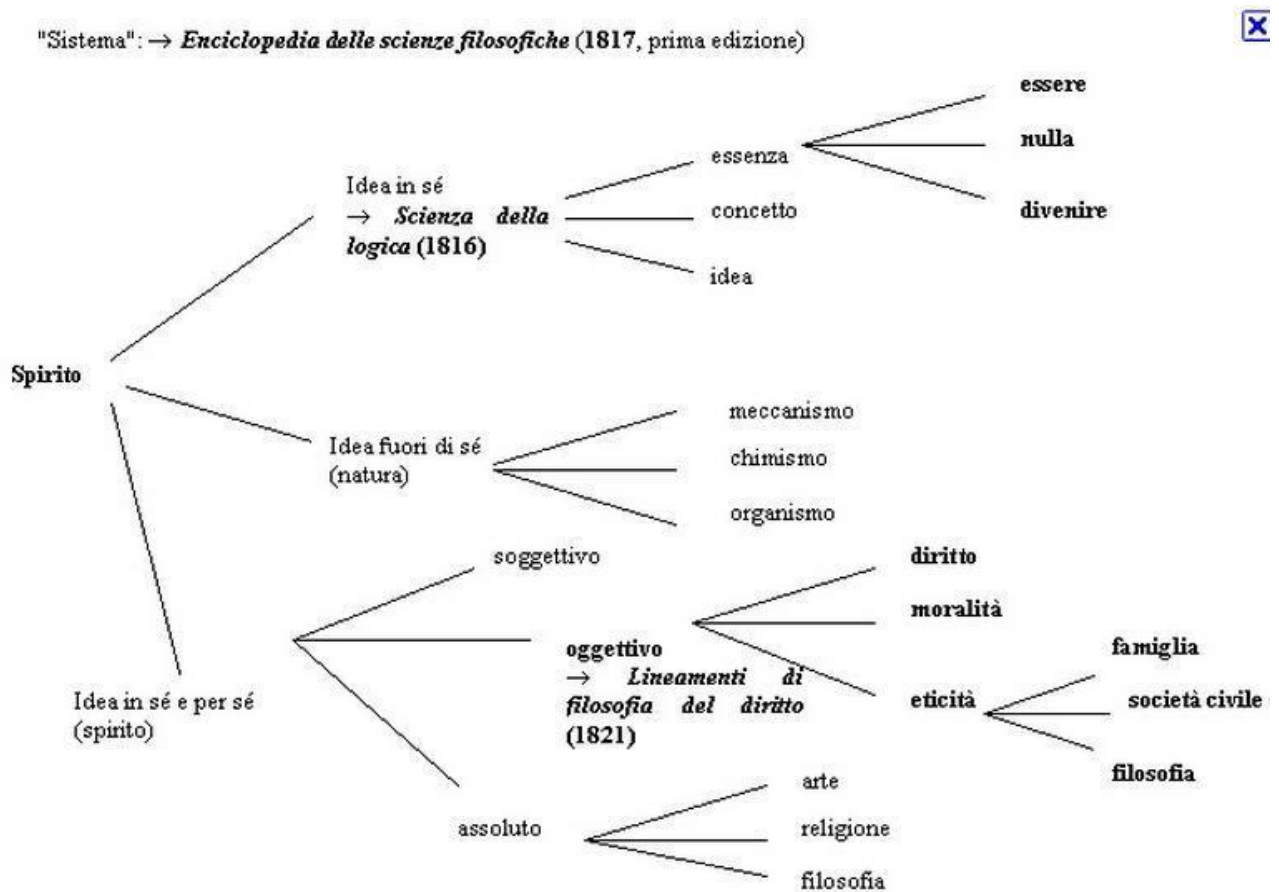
"Sistema": → ***Enciclopedia delle scienze filosofiche*** **(1817**, prima edizione)

**Spirito**

Idea in sé
→ ***Scienza della logica*** **(1816)**

essenza

**essere**

**nulla**

**divenire**

concetto

idea

Idea fuori di sé (natura)

meccanismo

chimismo

organismo

Idea in sé e per sé (spirito)

soggettivo

**oggettivo**
→ ***Lineamenti di filosofia del diritto*** **(1821)**

**diritto**

**moralità**

**eticità**

**famiglia**

**società civile**

**filosofia**

assoluto

arte

religione

filosofia